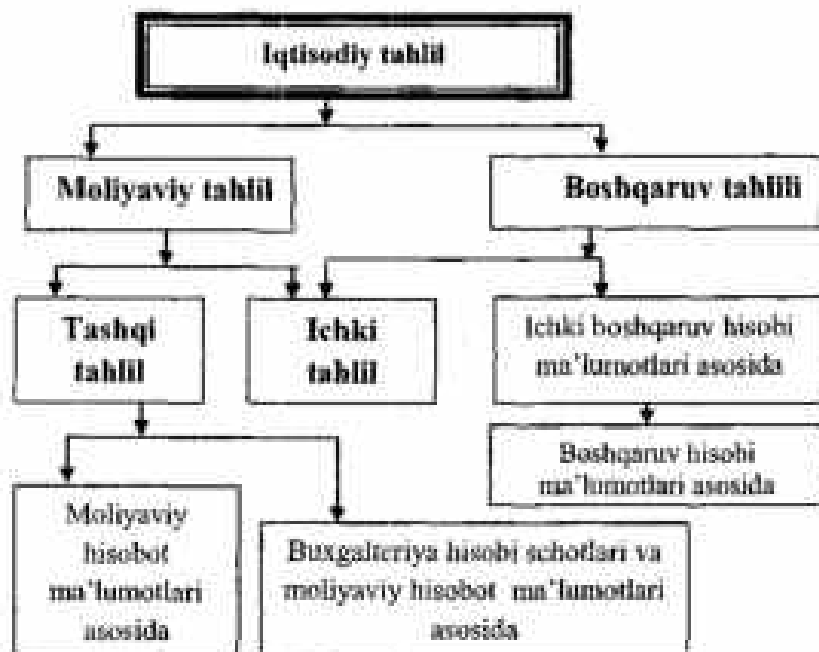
Iqtisodiy tahlil

Moliyaviy tahlil

Boshqaruv tahlili

Tashqi tahlil

Ichki tahlil

Ichki boshqaruv hisobi ma'lumotlari asosida

Boshqaruv hisobi ma'lumotlari asosida

Moliyaviy hisobot ma'lumotlari asosida

Buxgalteriya hisobi schotlari va moliyaviy hisobot ma'lumotlari asosida